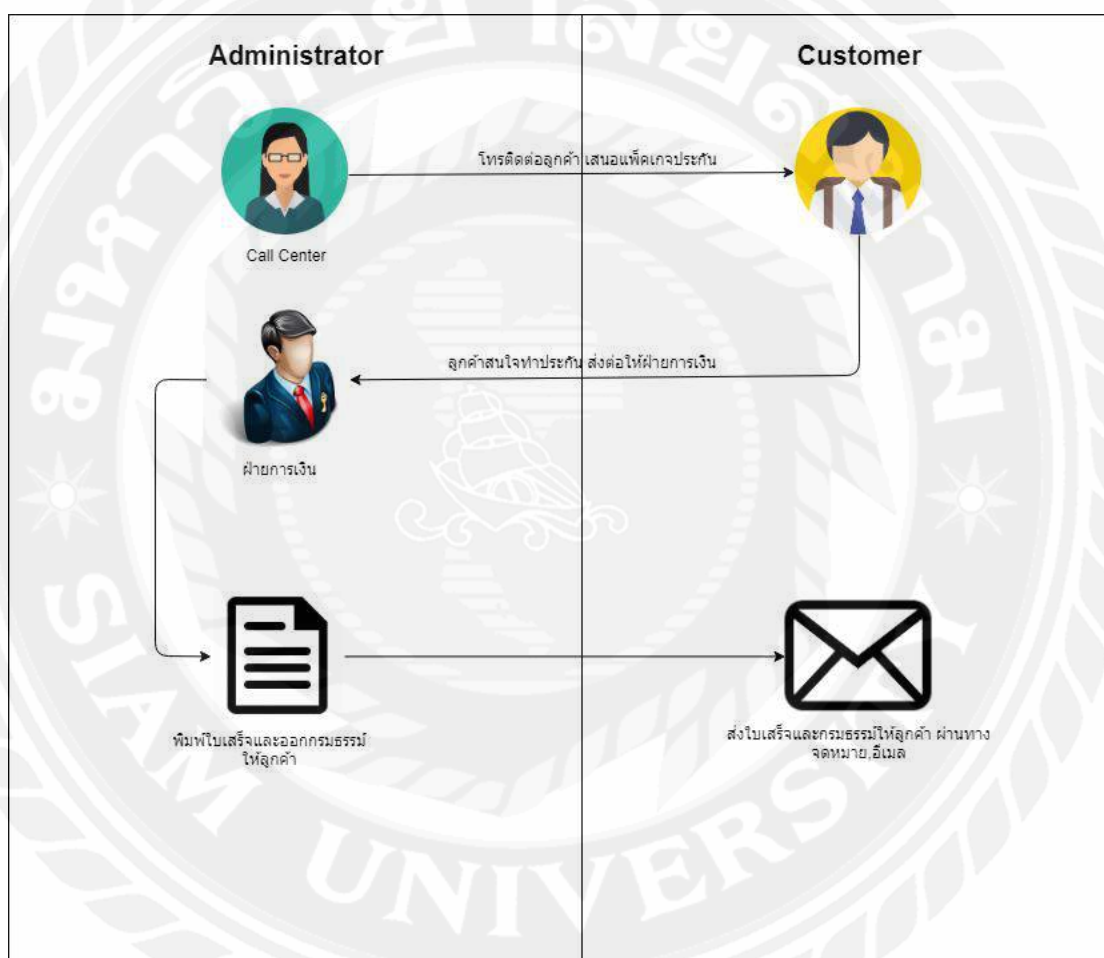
Administrator

Customer

โทรติดต่อลูกค้า เสนอแพ็คเกจประกัน

Call Center

ลูกค้าสนใจทำประกัน ส่งต่อให้ฝ่ายการเงิน

ฝ่ายการเงิน

พิมพ์ใบเสร็จและออกกรมธรรม์ให้ลูกค้า

ส่งใบเสร็จและกรมธรรม์ให้ลูกค้า ผ่านทาง จดหมาย,อีเมล

SIAM UNIVERSITY